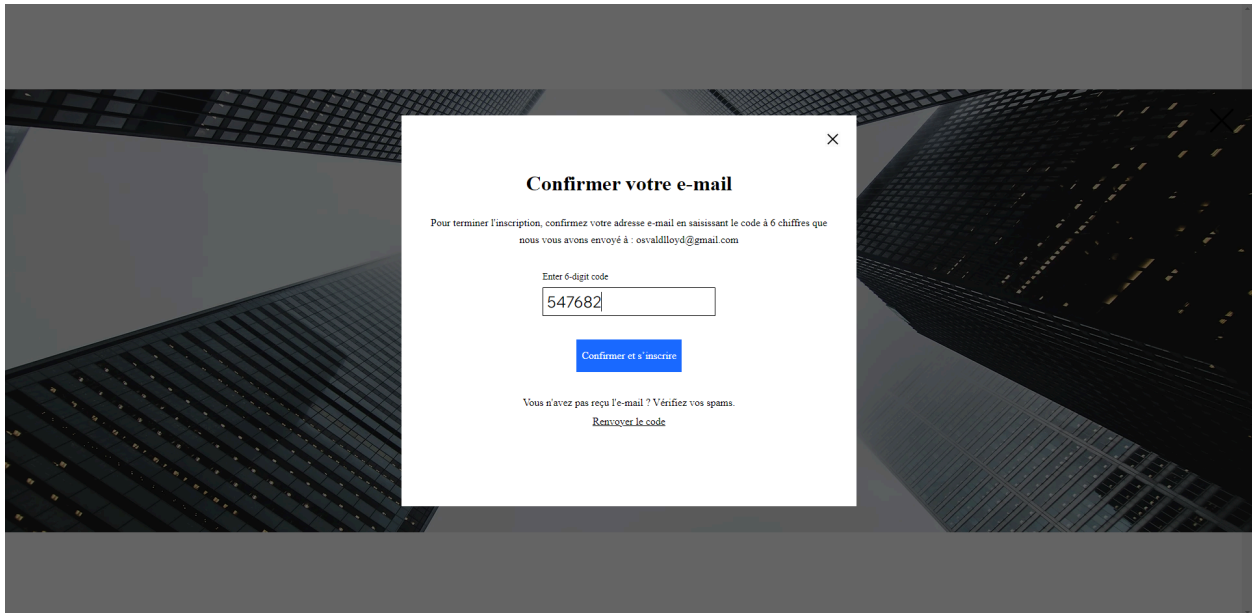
Confirmer votre e-mail

Pour terminer l'inscription, confirmez votre adresse e-mail en saisissant le code à 6 chiffres que nous vous avons envoyé à : osvaldlloyd@gmail.com

Enter 6-digit code

547682

Confirmer et s'inscrire

Vous n'avez pas reçu l'e-mail ? Vérifiez vos spams.

Renvoyer le code